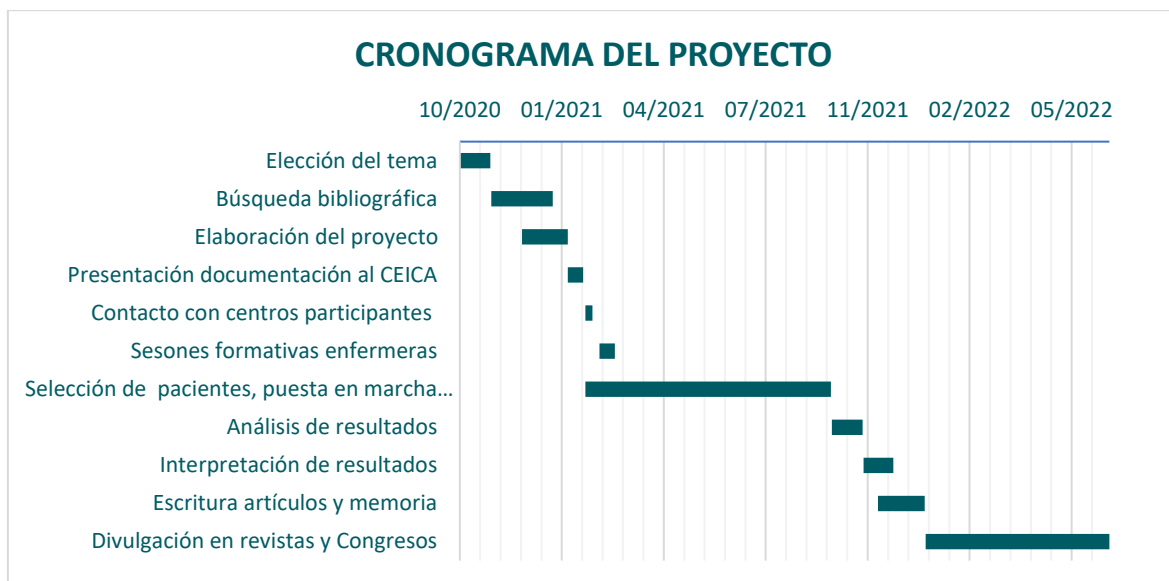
CRONOGRAMA DEL PROYECTO

10/2020 01/2021 04/2021 07/2021 11/2021 02/2022 05/2022

Elección del tema
Búsqueda bibliográfica
Elaboración del proyecto
Presentación documentación al CEICA
Contacto con centros participantes
Sesones formativas enfermeras
Selección de pacientes, puesta en marcha…
Análisis de resultados
Interpretación de resultados
Escritura artículos y memoria
Divulgación en revistas y Congresos